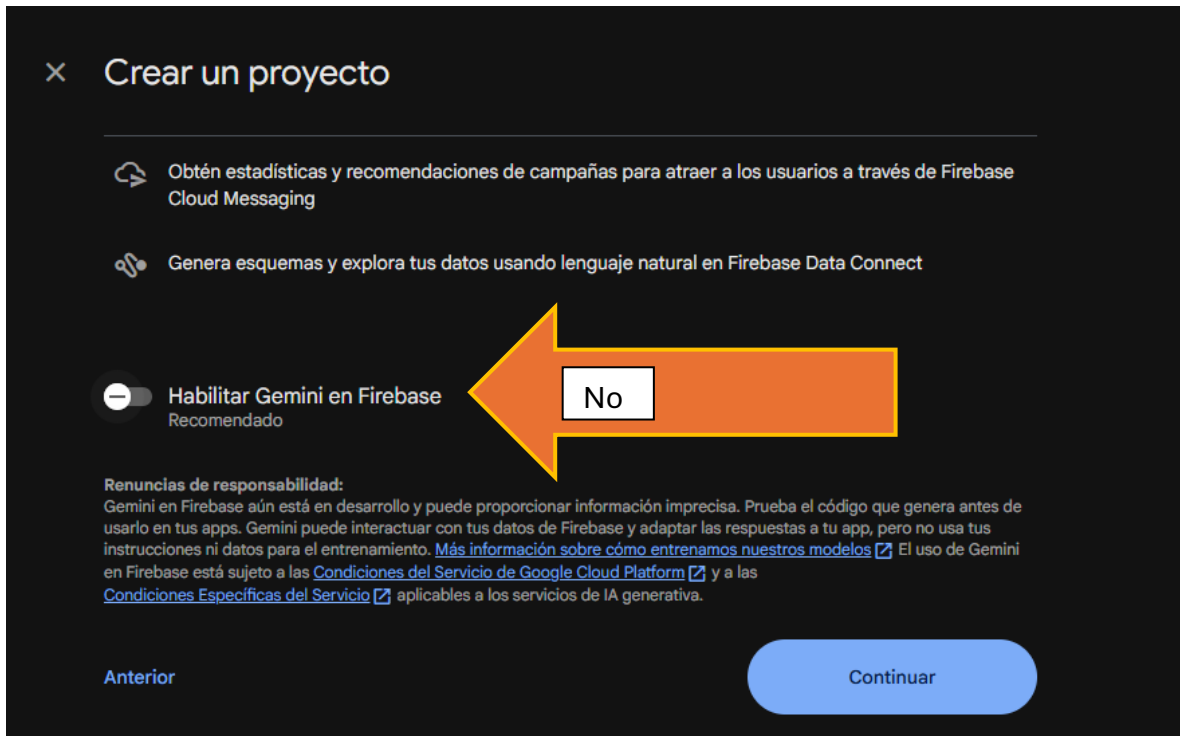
Crear un proyecto

Obtén estadísticas y recomendaciones de campañas para atraer a los usuarios a través de Firebase Cloud Messaging

Genera esquemas y explora tus datos usando lenguaje natural en Firebase Data Connect

Habilitar Gemini en Firebase
Recomendado

No

Renuncias de responsabilidad:
Gemini en Firebase aún está en desarrollo y puede proporcionar información imprecisa. Prueba el código que genera antes de usarlo en tus apps. Gemini puede interactuar con tus datos de Firebase y adaptar las respuestas a tu app, pero no usa tus instrucciones ni datos para el entrenamiento. Más información sobre cómo entrenamos nuestros modelos El uso de Gemini en Firebase está sujeto a las Condiciones del Servicio de Google Cloud Platform y a las Condiciones Específicas del Servicio aplicables a los servicios de IA generativa.

Anterior

Continuar